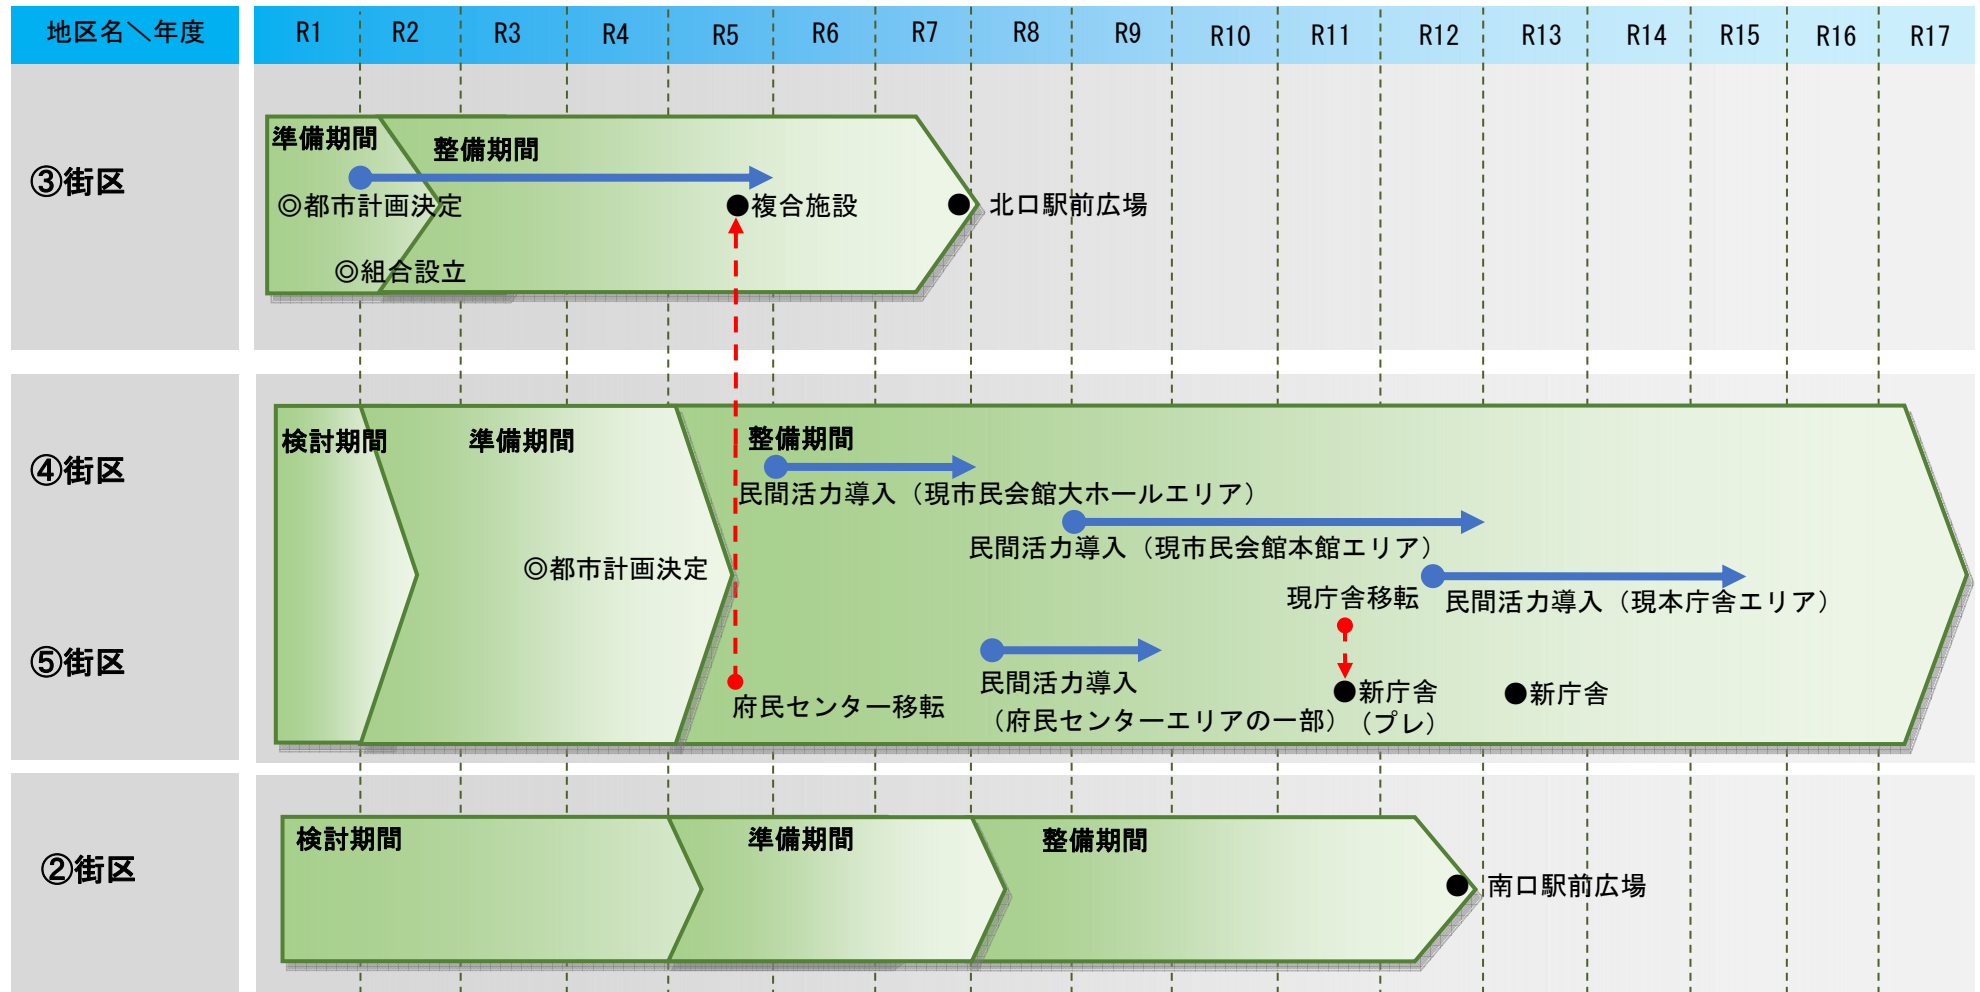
| 地区名＼年度 | R1 | R2 | R3 | R4 | R5 | R6 | R7 | R8 | R9 | R10 | R11 | R12 | R13 | R14 | R15 | R16 | R17 |
|---|---|---|---|---|---|---|---|---|---|---|---|---|---|---|---|---|---|

③街区

準備期間
整備期間
◎都市計画決定
●複合施設
●北口駅前広場
◎組合設立

④街区

⑤街区

検討期間
準備期間
整備期間
民間活力導入（現市民会館大ホールエリア）
民間活力導入（現市民会館本館エリア）
◎都市計画決定
現庁舎移転
民間活力導入（現本庁舎エリア）
民間活力導入
（府民センターエリアの一部）
府民センター移転
●新庁舎
（プレ）
●新庁舎

②街区

検討期間
準備期間
整備期間
●南口駅前広場